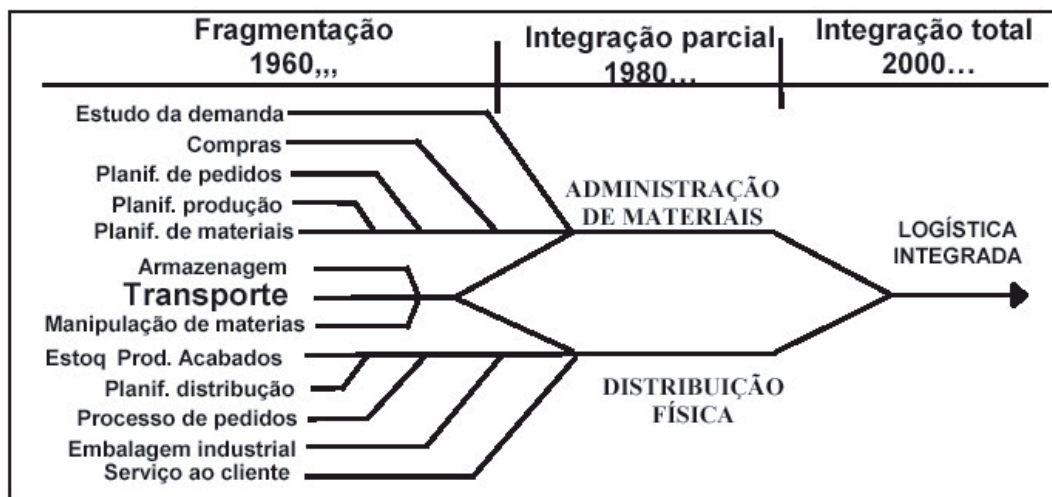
Fragmentação 1960,,,

Integração parcial 1980...

Integração total 2000...

Estudo da demanda
Compras
Planif. de pedidos
Planif. produção
Planif. de materiais

ADMINISTRAÇÃO DE MATERIAIS

Armazenagem
Transporte
Manipulação de materias

LOGÍSTICA INTEGRADA

Estoq Prod. Acabados
Planif. distribução
Processo de pedidos
Embalagem industrial
Serviço ao cliente

DISTRIBUIÇÃO FÍSICA